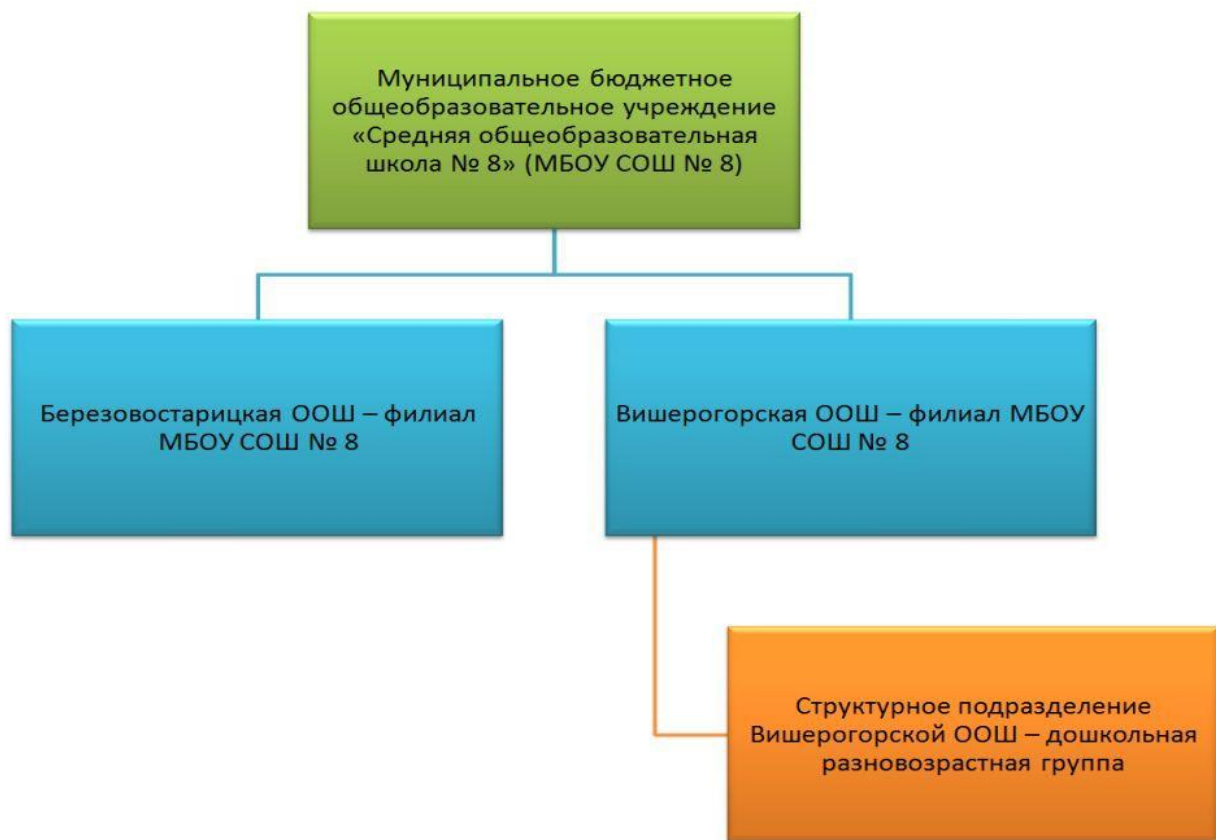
Муниципальное бюджетное общеобразовательное учреждение «Средняя общеобразовательная школа № 8» (МБОУ СОШ № 8)

Березовостарицкая ООШ – филиал МБОУ СОШ № 8

Вишерогорская ООШ – филиал МБОУ СОШ № 8

Структурное подразделение Вишерогорской ООШ – дошкольная разновозрастная группа